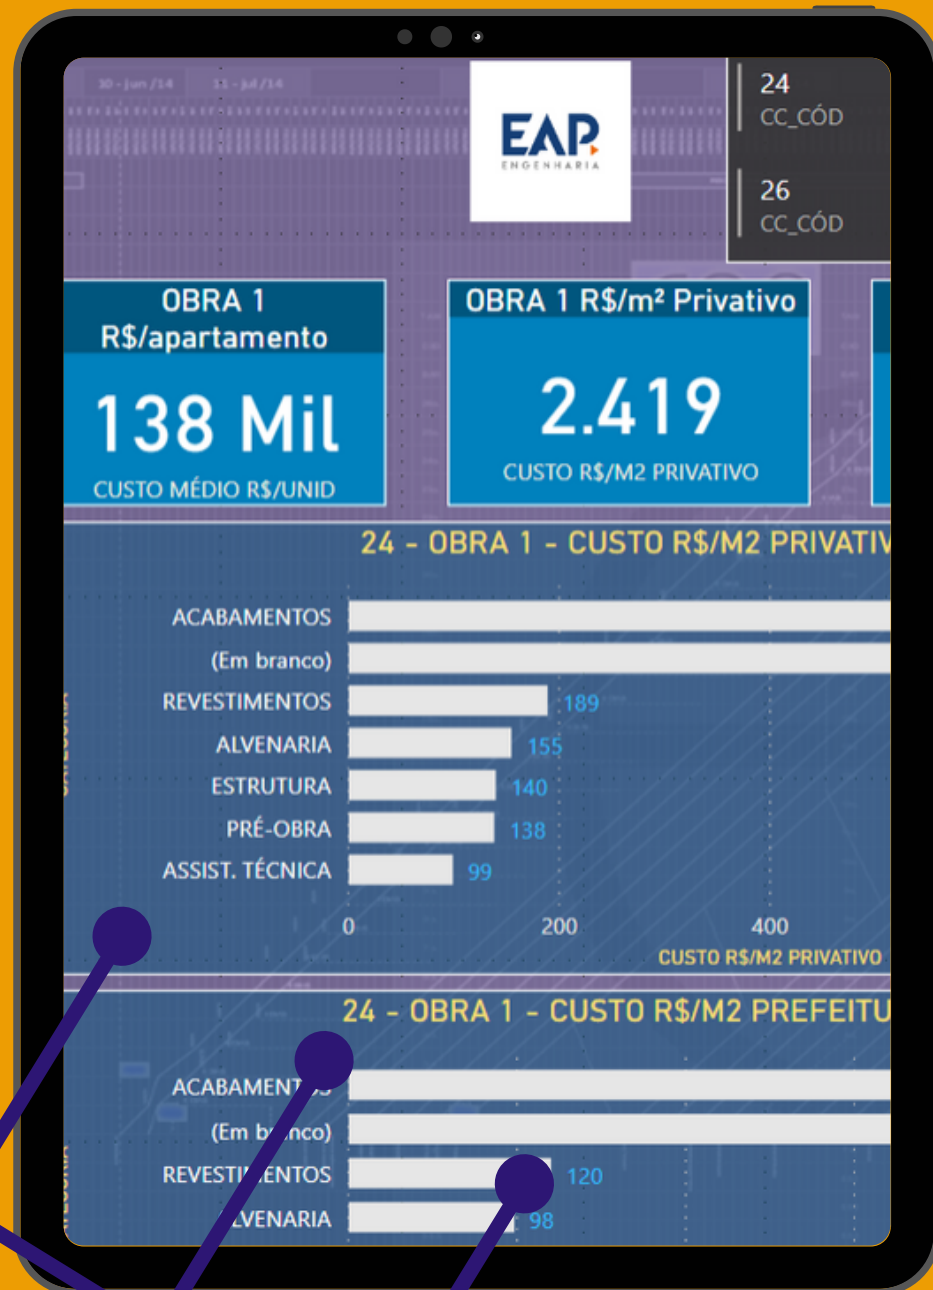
30 - jun /14   11 - jul /14

EAP
ENGENHARIA

24
CC_CÓD

26
CC_CÓD

OBRA 1
R$/apartamento
138 Mil
CUSTO MÉDIO R$/UNID

OBRA 1 R$/m² Privativo
2.419
CUSTO R$/M2 PRIVATIVO

24 - OBRA 1 - CUSTO R$/M2 PRIVATIV

ACABAMENTOS
(Em branco)
REVESTIMENTOS 189
ALVENARIA 155
ESTRUTURA 140
PRÉ-OBRA 138
ASSIST. TÉCNICA 99

0   200   400
CUSTO R$/M2 PRIVATIVO

24 - OBRA 1 - CUSTO R$/M2 PREFEITU

ACABAMENT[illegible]
(Em b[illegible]nco)
REVESTI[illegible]ENTOS 120
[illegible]VENARIA 98